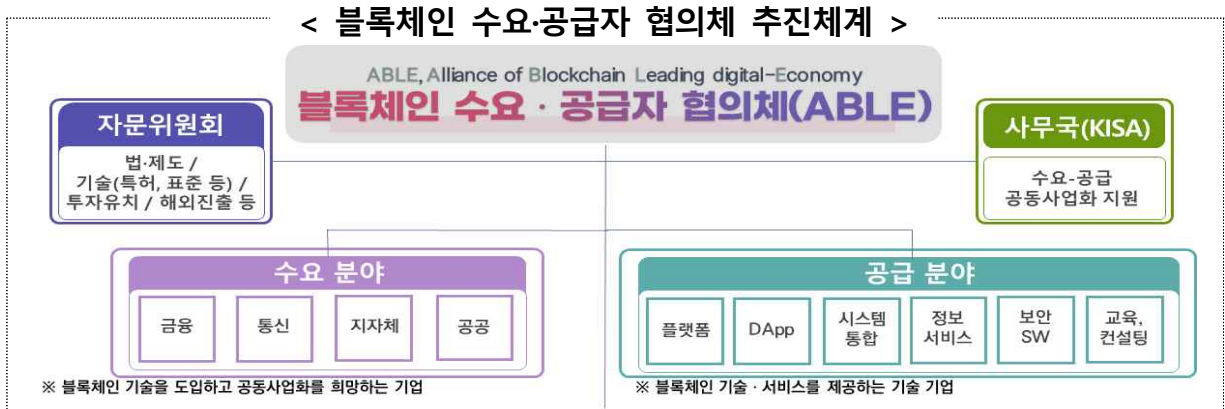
< 블록체인 수요·공급자 협의체 추진체계 >

ABLE, Alliance of Blockchain Leading digital-Economy
블록체인 수요 · 공급자 협의체(ABLE)

자문위원회

법·제도 / 기술(특허, 표준 등) / 투자유치 / 해외진출 등

사무국(KISA)

수요-공급 공동사업화 지원

수요 분야

금융

통신

지자체

공공

※ 블록체인 기술을 도입하고 공동사업화를 희망하는 기업

공급 분야

플랫폼

DApp

시스템 통합

정보 서비스

보안 SW

교육, 컨설팅

※ 블록체인 기술 · 서비스를 제공하는 기술 기업